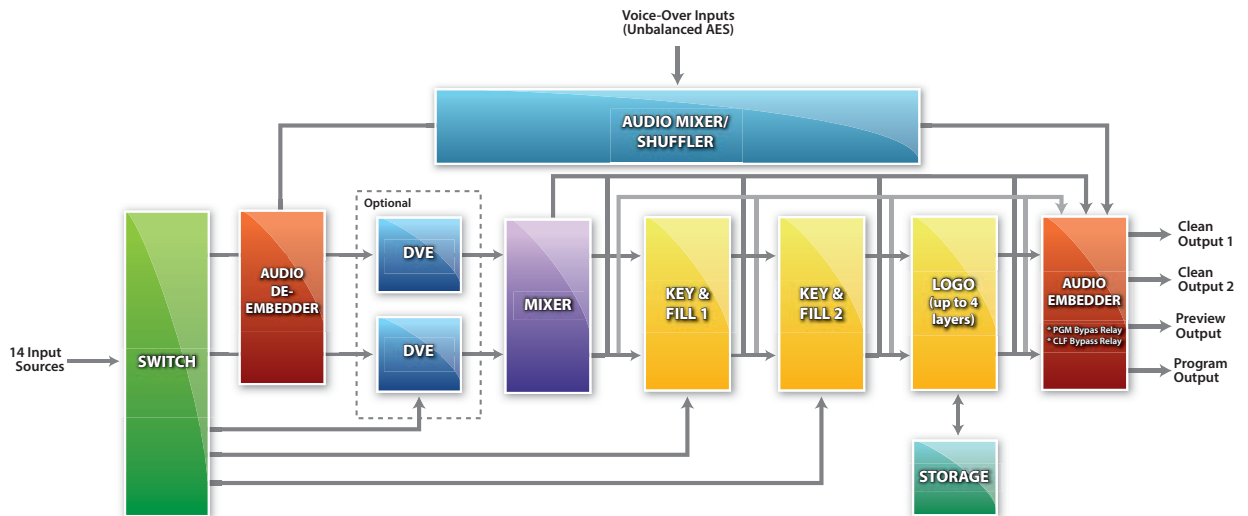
Voice-Over Inputs
(Unbalanced AES)

AUDIO MIXER/
SHUFFLER

Optional

14 Input Sources

SWITCH

AUDIO DE-EMBEDDER

DVE

DVE

MIXER

KEY & FILL 1

KEY & FILL 2

LOGO
(up to 4 layers)

STORAGE

AUDIO EMBEDDER

* PGM Bypass Relay
* CLF Bypass Relay

Clean Output 1

Clean Output 2

Preview Output

Program Output